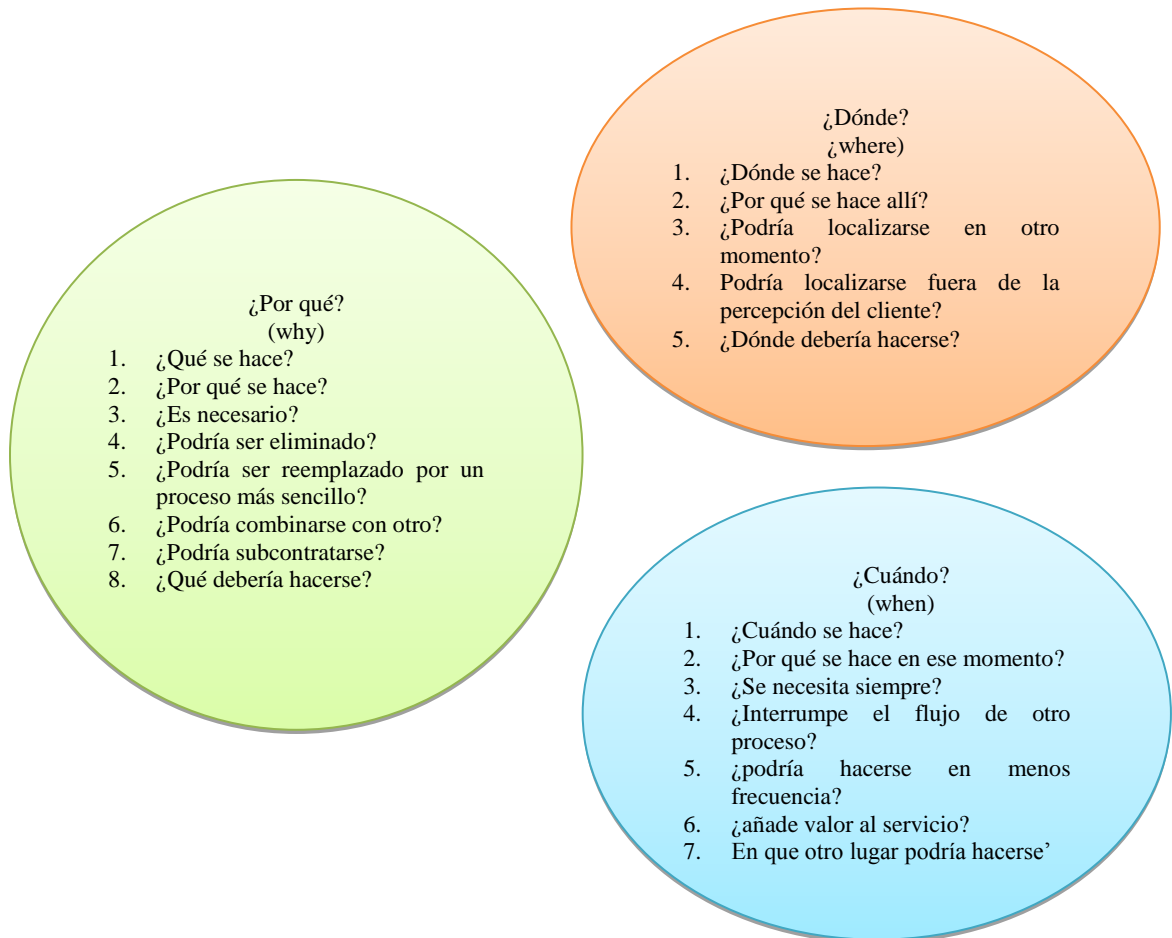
¿Dónde?
¿where)
1. ¿Dónde se hace?
2. ¿Por qué se hace allí?
3. ¿Podría localizarse en otro momento?
4. Podría localizarse fuera de la percepción del cliente?
5. ¿Dónde debería hacerse?

¿Por qué?
(why)
1. ¿Qué se hace?
2. ¿Por qué se hace?
3. ¿Es necesario?
4. ¿Podría ser eliminado?
5. ¿Podría ser reemplazado por un proceso más sencillo?
6. ¿Podría combinarse con otro?
7. ¿Podría subcontratarse?
8. ¿Qué debería hacerse?

¿Cuándo?
(when)
1. ¿Cuándo se hace?
2. ¿Por qué se hace en ese momento?
3. ¿Se necesita siempre?
4. ¿Interrumpe el flujo de otro proceso?
5. ¿podría hacerse en menos frecuencia?
6. ¿añade valor al servicio?
7. En que otro lugar podría hacerse’